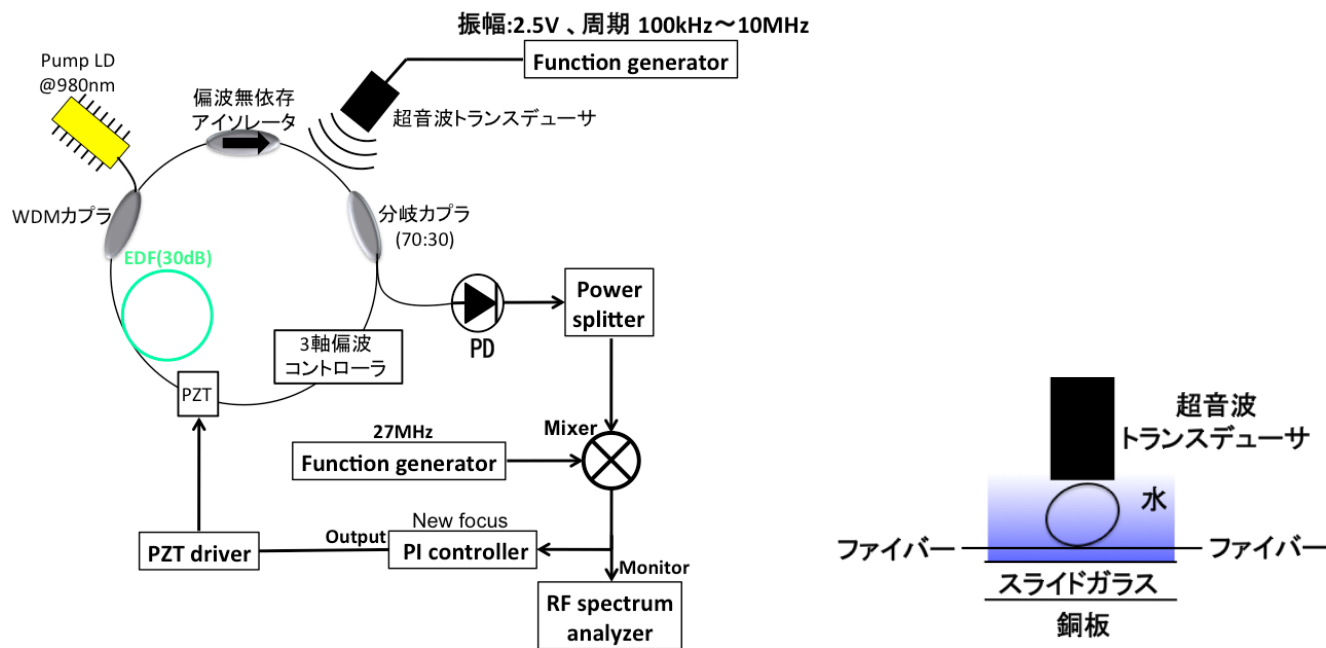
振幅:2.5V 、周期 100kHz〜10MHz

Function generator

Pump LD
@980nm

偏波無依存
アイソレータ

超音波トランスデューサ

WDMカプラ

分岐カプラ
(70:30)

EDF(30dB)

Power
splitter

PD

3軸偏波
コントローラ

PZT

27MHz

Mixer

Function generator

New focus

Output

PZT driver

PI controller

Monitor

RF spectrum
analyzer

超音波
トランスデューサ

水

ファイバー

ファイバー

スライドガラス

銅板